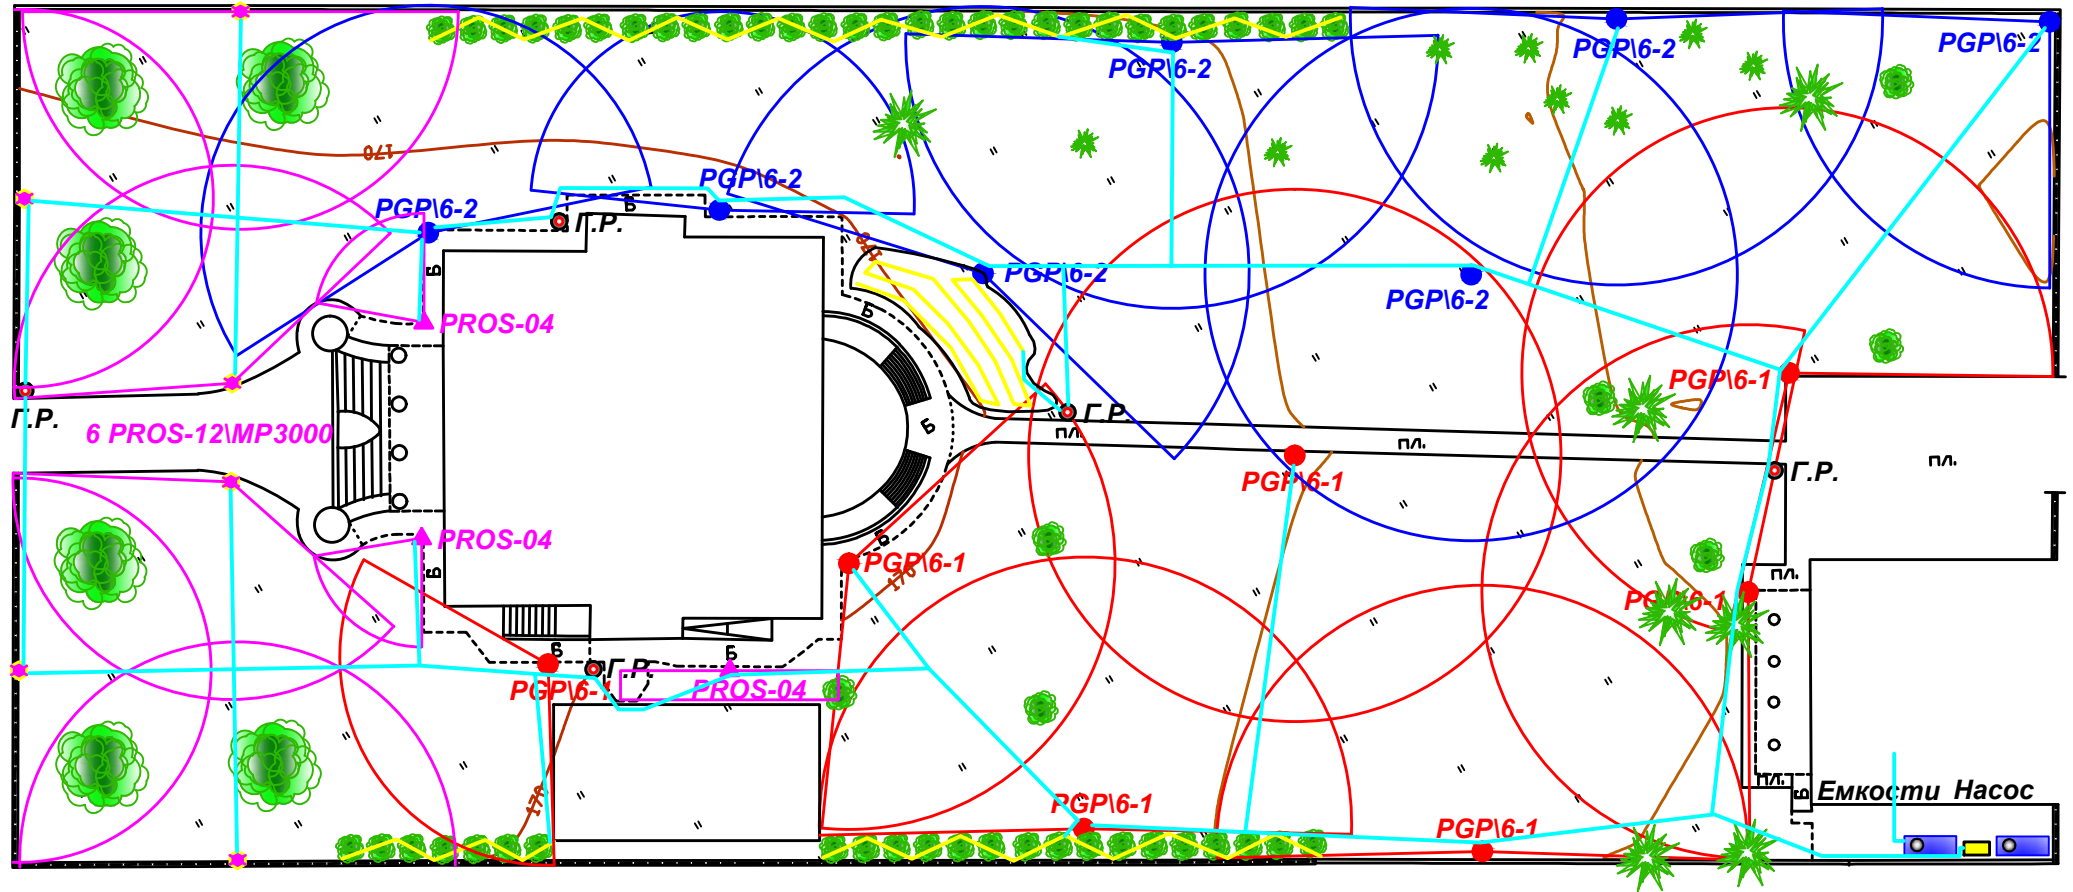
PGP\6-2
PGP\6-2
PGP\6-2
170
PGP\6-2
PGP\6-2
Г.Р.
PGP\6-2
PGP\6-2
PROS-04
Г.Р.
6 PROS-12\MP3000
Г.Р.
пл.
пл.
PGP\6-1
Г.Р.
пл.
PGP\6-1
PROS-04
PGP\6-1
170
PGP\6-1
Г.Р.
PGP\6-1
PROS-04
PGP\6-1
пл.
Емкости Насос
170
PGP\6-1
PGP\6-1